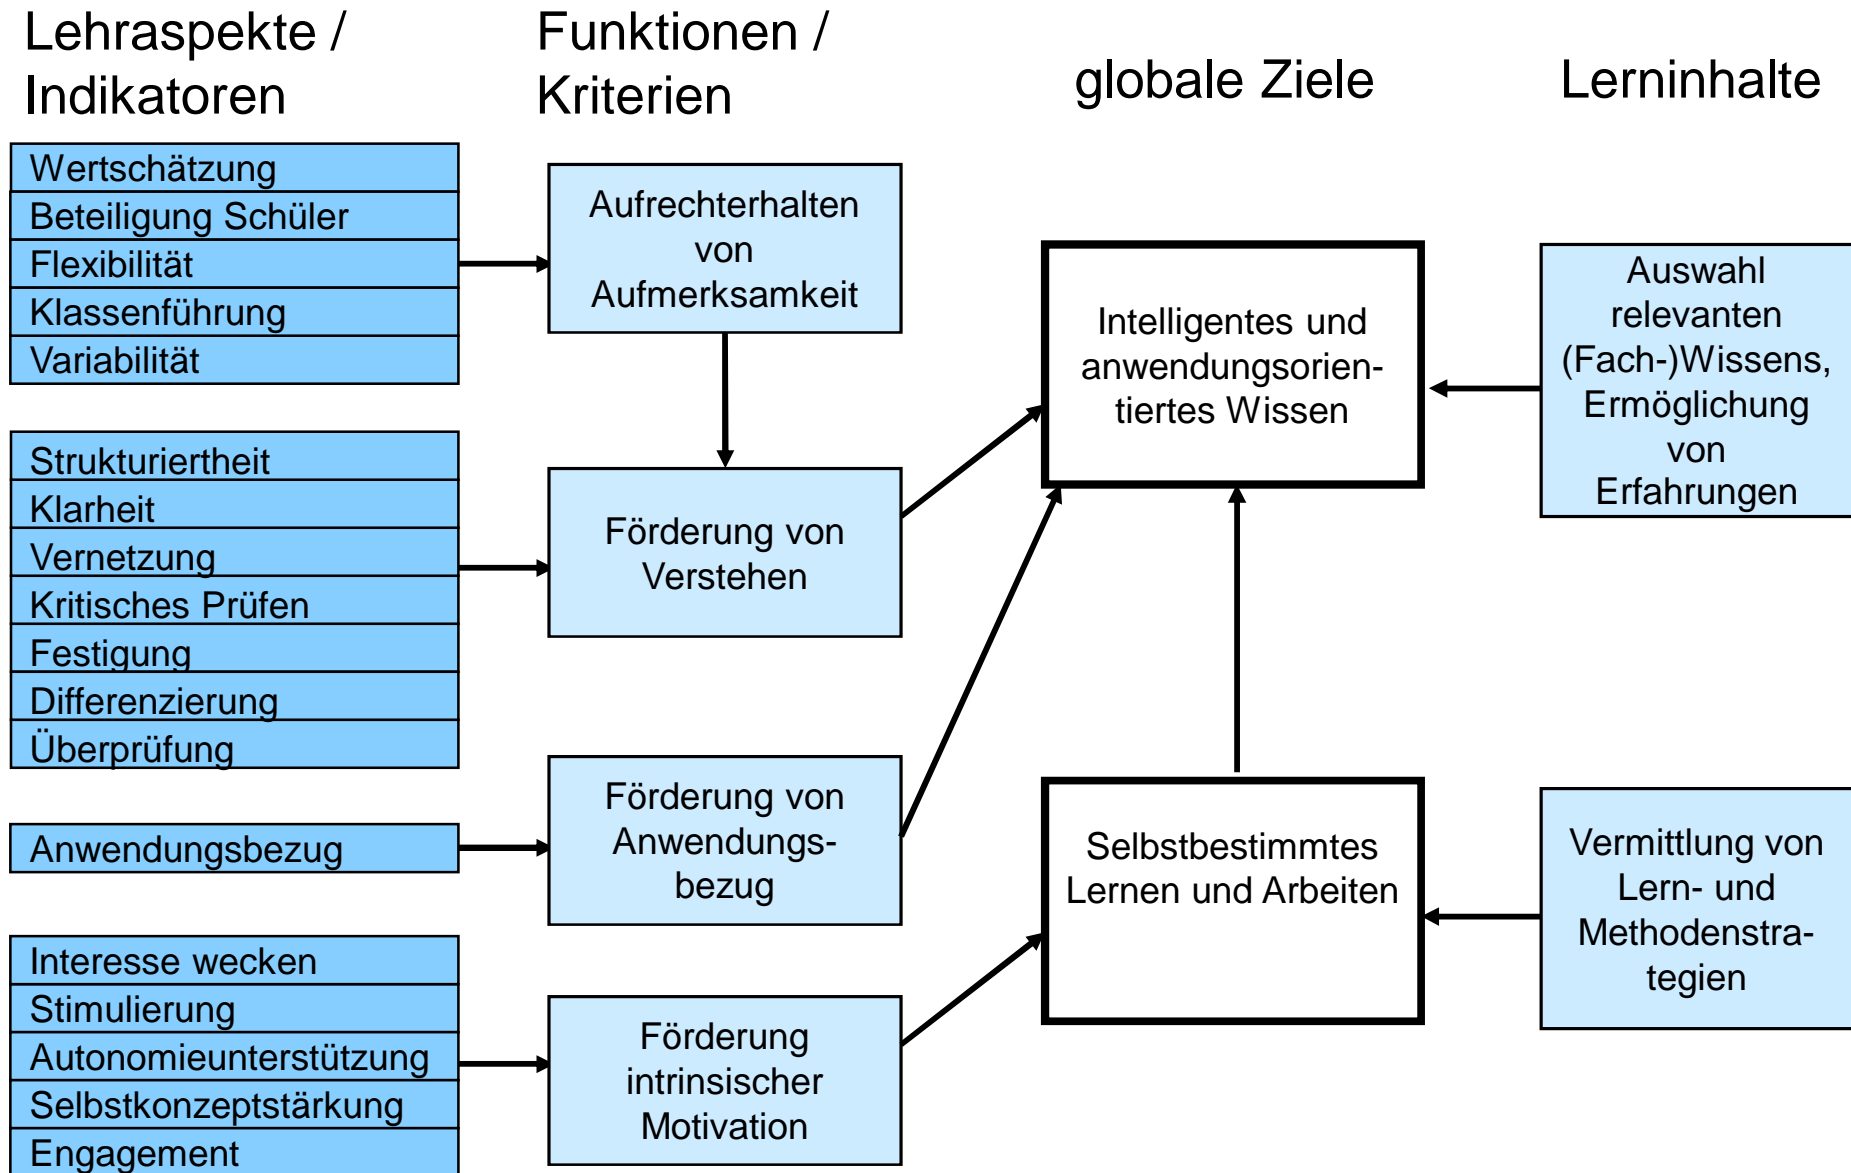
Lehraspekte / Indikatoren

Funktionen / Kriterien

globale Ziele

Lerninhalte

Wertschätzung
Beteiligung Schüler
Flexibilität
Klassenführung
Variabilität

Aufrechterhalten von Aufmerksamkeit

Intelligentes und anwendungsorientiertes Wissen

Auswahl relevanten (Fach-)Wissens, Ermöglichung von Erfahrungen

Strukturiertheit
Klarheit
Vernetzung
Kritisches Prüfen
Festigung
Differenzierung
Überprüfung

Förderung von Verstehen

Anwendungsbezug

Förderung von Anwendungsbezug

Selbstbestimmtes Lernen und Arbeiten

Vermittlung von Lern- und Methodenstrategien

Interesse wecken
Stimulierung
Autonomieunterstützung
Selbstkonzeptstärkung
Engagement

Förderung intrinsischer Motivation